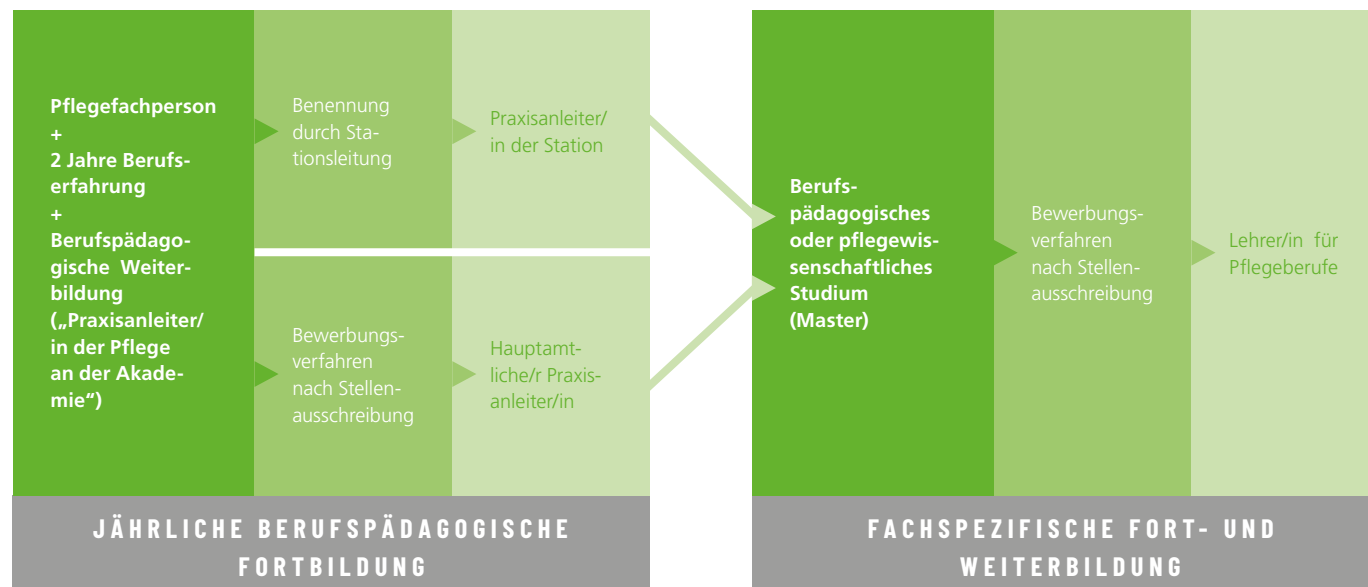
Pflegefachperson
+
2 Jahre Berufserfahrung
+
Berufspädagogische Weiterbildung („Praxisanleiter/ in der Pflege an der Akademie“)

Benennung durch Stationsleitung

Praxisanleiter/ in der Station

Bewerbungsverfahren nach Stellenausschreibung

Hauptamtliche/r Praxisanleiter/in

JÄHRLICHE BERUFSPÄDAGOGISCHE FORTBILDUNG

Berufspädagogisches oder pflegewissenschaftliches Studium (Master)

Bewerbungsverfahren nach Stellenausschreibung

Lehrer/in für Pflegeberufe

FACHSPEZIFISCHE FORT- UND WEITERBILDUNG